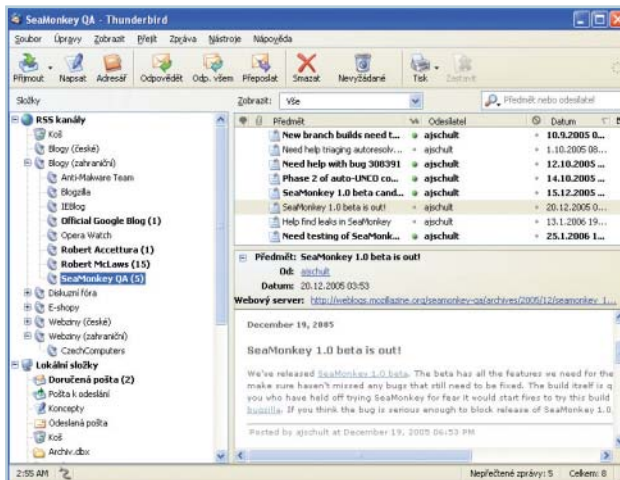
SeaMonkey QA - Thunderbird

Soubor Úpravy Zobrazit Přejít Zpráva Nástroje Nápověda

Přijmout Napsat Adresář Odpovědět Odp. všem Přeposlat Smazat Nevyžádané Tisk Zastavit

Složky

RSS kanály
Koš
Blogy (české)
Blogy (zahraniční)
Anti-Malware Team
Blogzilla
IEBlog
Official Google Blog (1)
Opera Watch
Robert Accettura (1)
Robert McLaws (15)
SeaMonkey QA (5)
Diskuzní fóra
E-shopy
Webziny (české)
Webziny (zahraniční)
CzechComputers
Lokální složky
Doručená pošta (2)
Pošta k odeslání
Koncepty
Odeslaná pošta
Koš
Archiv.dbx

Zobrazit: Vše

Předmět nebo odesílatel

| Předmět | Odesílatel | Datum |
|---|---|---|
| New branch builds need t... | ajschult | 10.9.2005 0... |
| Need help triaging autoresolv... | ajschult | 1.10.2005 08... |
| Need help with bug 308391 | ajschult | 12.10.2005 ... |
| Phase 2 of auto-UNCO co... | ajschult | 14.10.2005 ... |
| SeaMonkey 1.0 beta cand... | ajschult | 15.12.2005 ... |
| SeaMonkey 1.0 beta is out! | ajschult | 20.12.2005 0... |
| Help find leaks in SeaMonkey | ajschult | 13.1.2006 19... |
| Need testing of SeaMonk... | ajschult | 25.1.2006 1... |

Předmět: SeaMonkey 1.0 beta is out!
Od: ajschult
Datum: 20.12.2005 03:53
Webový server: http://weblogs.mozillazine.org/seamonkey-qa/archives/2005/12/seamonkey_1...

December 19, 2005

SeaMonkey 1.0 beta is out!

We've released SeaMonkey 1.0 beta. The beta has all the features we need for the make sure haven't missed any bugs that still need to be fixed. The build itself is q you who have held off trying SeaMonkey for fear it would start fires to try this build bugzilla. If you think the bug is serious enough to block release of SeaMonkey 1.0,

Posted by ajschult at December 19, 2005 06:53 PM

2:55 AM

Nepřečtené zprávy: 5 Celkem: 8